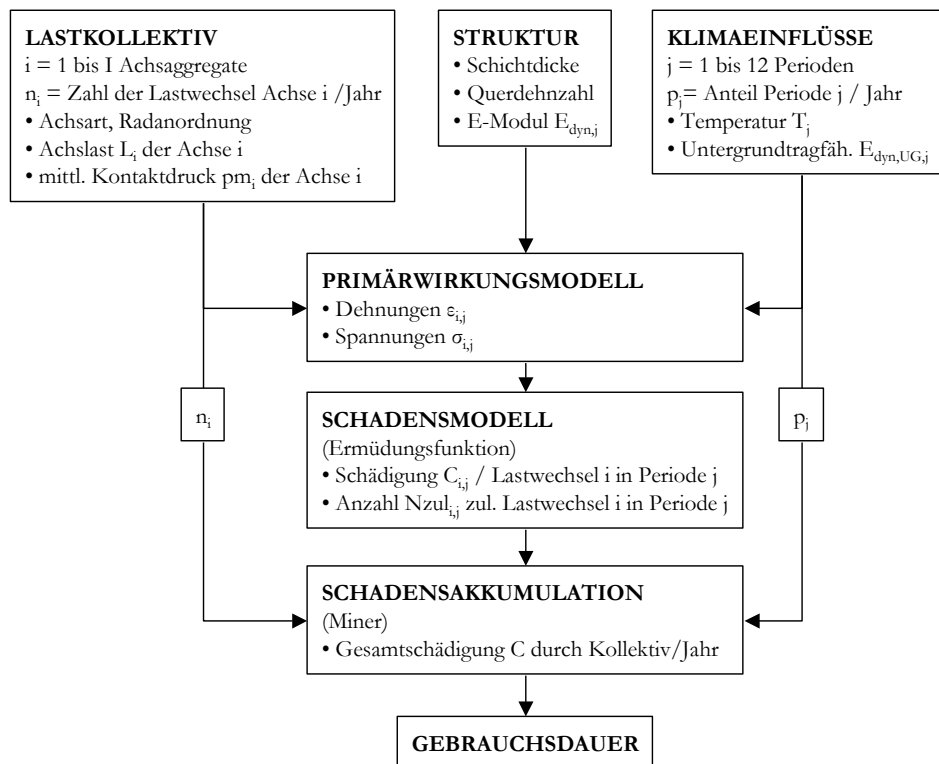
**LASTKOLLEKTIV**
i = 1 bis I Achsaggregate
$n_i$ = Zahl der Lastwechsel Achse i /Jahr
• Achsart, Radanordnung
• Achslast $L_i$ der Achse i
• mittl. Kontaktdruck $pm_i$ der Achse i

**STRUKTUR**
• Schichtdicke
• Querdehnzahl
• E-Modul $E_{dyn,j}$

**KLIMAEINFLÜSSE**
j = 1 bis 12 Perioden
$p_j$= Anteil Periode j / Jahr
• Temperatur $T_j$
• Untergrundtragfäh. $E_{dyn,UG,j}$

**PRIMÄRWIRKUNGSMODELL**
• Dehnungen $\varepsilon_{i,j}$
• Spannungen $\sigma_{i,j}$

$n_i$

$p_j$

**SCHADENSMODELL**
(Ermüdungsfunktion)
• Schädigung $C_{i,j}$ / Lastwechsel i in Periode j
• Anzahl $Nzul_{i,j}$ zul. Lastwechsel i in Periode j

**SCHADENSAKKUMULATION**
(Miner)
• Gesamtschädigung C durch Kollektiv/Jahr

**GEBRAUCHSDAUER**